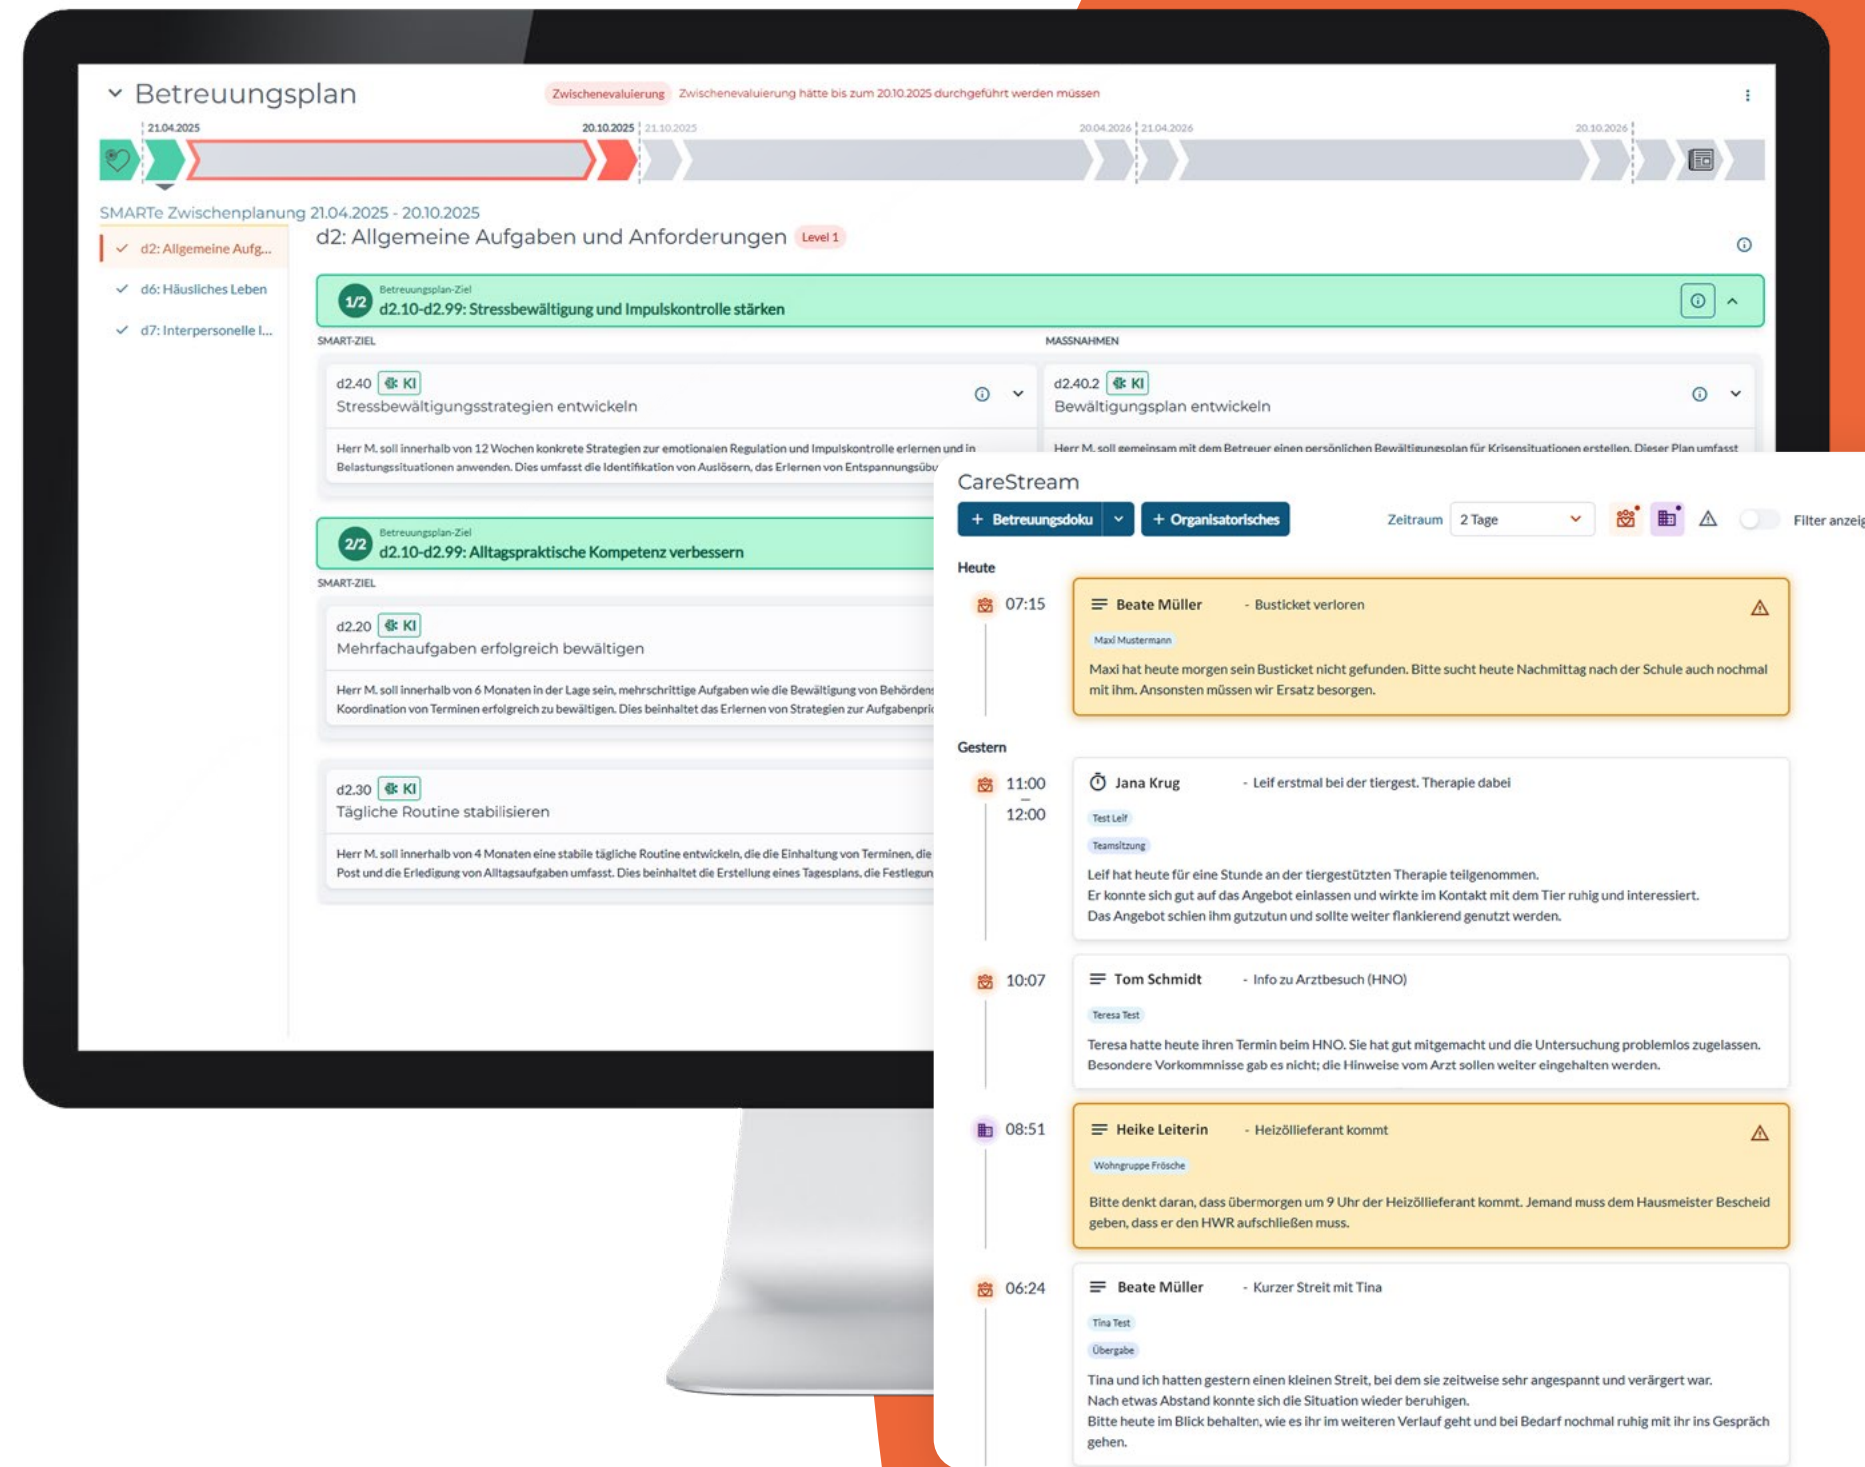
Betreuungsplan

Zwischenevaluierung Zwischenevaluierung hätte bis zum 20.10.2025 durchgeführt werden müssen

21.04.2025 20.10.2025 21.10.2025 20.04.2026 21.04.2026 20.10.2026

SMARTe Zwischenplanung 21.04.2025 - 20.10.2025

d2: Allgemeine Aufg...
d6: Häusliches Leben
d7: Interpersonelle I...

d2: Allgemeine Aufgaben und Anforderungen Level 1

1/2 Betreuungsplan-Ziel
d2.10-d2.99: Stressbewältigung und Impulskontrolle stärken

SMART-ZIEL

d2.40 KI
Stressbewältigungsstrategien entwickeln

Herr M. soll innerhalb von 12 Wochen konkrete Strategien zur emotionalen Regulation und Impulskontrolle erlernen und in Belastungssituationen anwenden. Dies umfasst die Identifikation von Auslösern, das Erlernen von Entspannungsübu

MASSNAHMEN

d2.40.2 KI
Bewältigungsplan entwickeln

Herr M. soll gemeinsam mit dem Betreuer einen persönlichen Bewältigungsplan für Krisensituationen erstellen. Dieser Plan umfasst

2/2 Betreuungsplan-Ziel
d2.10-d2.99: Alltagspraktische Kompetenz verbessern

SMART-ZIEL

d2.20 KI
Mehrfachaufgaben erfolgreich bewältigen

Herr M. soll innerhalb von 6 Monaten in der Lage sein, mehrschrittige Aufgaben wie die Bewältigung von Behördens Koordination von Terminen erfolgreich zu bewältigen. Dies beinhaltet das Erlernen von Strategien zur Aufgabenpri

d2.30 KI
Tägliche Routine stabilisieren

Herr M. soll innerhalb von 4 Monaten eine stabile tägliche Routine entwickeln, die die Einhaltung von Terminen, die Post und die Erledigung von Alltagsaufgaben umfasst. Dies beinhaltet die Erstellung eines Tagesplans, die Festlegun

CareStream

+ Betreuungsdoku + Organisatorisches Zeitraum 2 Tage Filter anzeig

Heute

07:15 Beate Müller - Busticket verloren
Maxi Mustermann
Maxi hat heute morgen sein Busticket nicht gefunden. Bitte sucht heute Nachmittag nach der Schule auch nochmal mit ihm. Ansonsten müssen wir Ersatz besorgen.

Gestern

11:00 – 12:00 Jana Krug - Leif erstmal bei der tiergest. Therapie dabei
Test Leif
Teamsitzung
Leif hat heute für eine Stunde an der tiergestützten Therapie teilgenommen.
Er konnte sich gut auf das Angebot einlassen und wirkte im Kontakt mit dem Tier ruhig und interessiert.
Das Angebot schien ihm gutzutun und sollte weiter flankierend genutzt werden.

10:07 Tom Schmidt - Info zu Arztbesuch (HNO)
Teresa Test
Teresa hatte heute ihren Termin beim HNO. Sie hat gut mitgemacht und die Untersuchung problemlos zugelassen. Besondere Vorkommnisse gab es nicht; die Hinweise vom Arzt sollen weiter eingehalten werden.

08:51 Heike Leiterin - Heizöllieferant kommt
Wohngruppe Frösche
Bitte denkt daran, dass übermorgen um 9 Uhr der Heizöllieferant kommt. Jemand muss dem Hausmeister Bescheid geben, dass er den HWR aufschließen muss.

06:24 Beate Müller - Kurzer Streit mit Tina
Tina Test
Übergabe
Tina und ich hatten gestern einen kleinen Streit, bei dem sie zeitweise sehr angespannt und verärgert war.
Nach etwas Abstand konnte sich die Situation wieder beruhigen.
Bitte heute im Blick behalten, wie es ihr im weiteren Verlauf geht und bei Bedarf nochmal ruhig mit ihr ins Gespräch gehen.